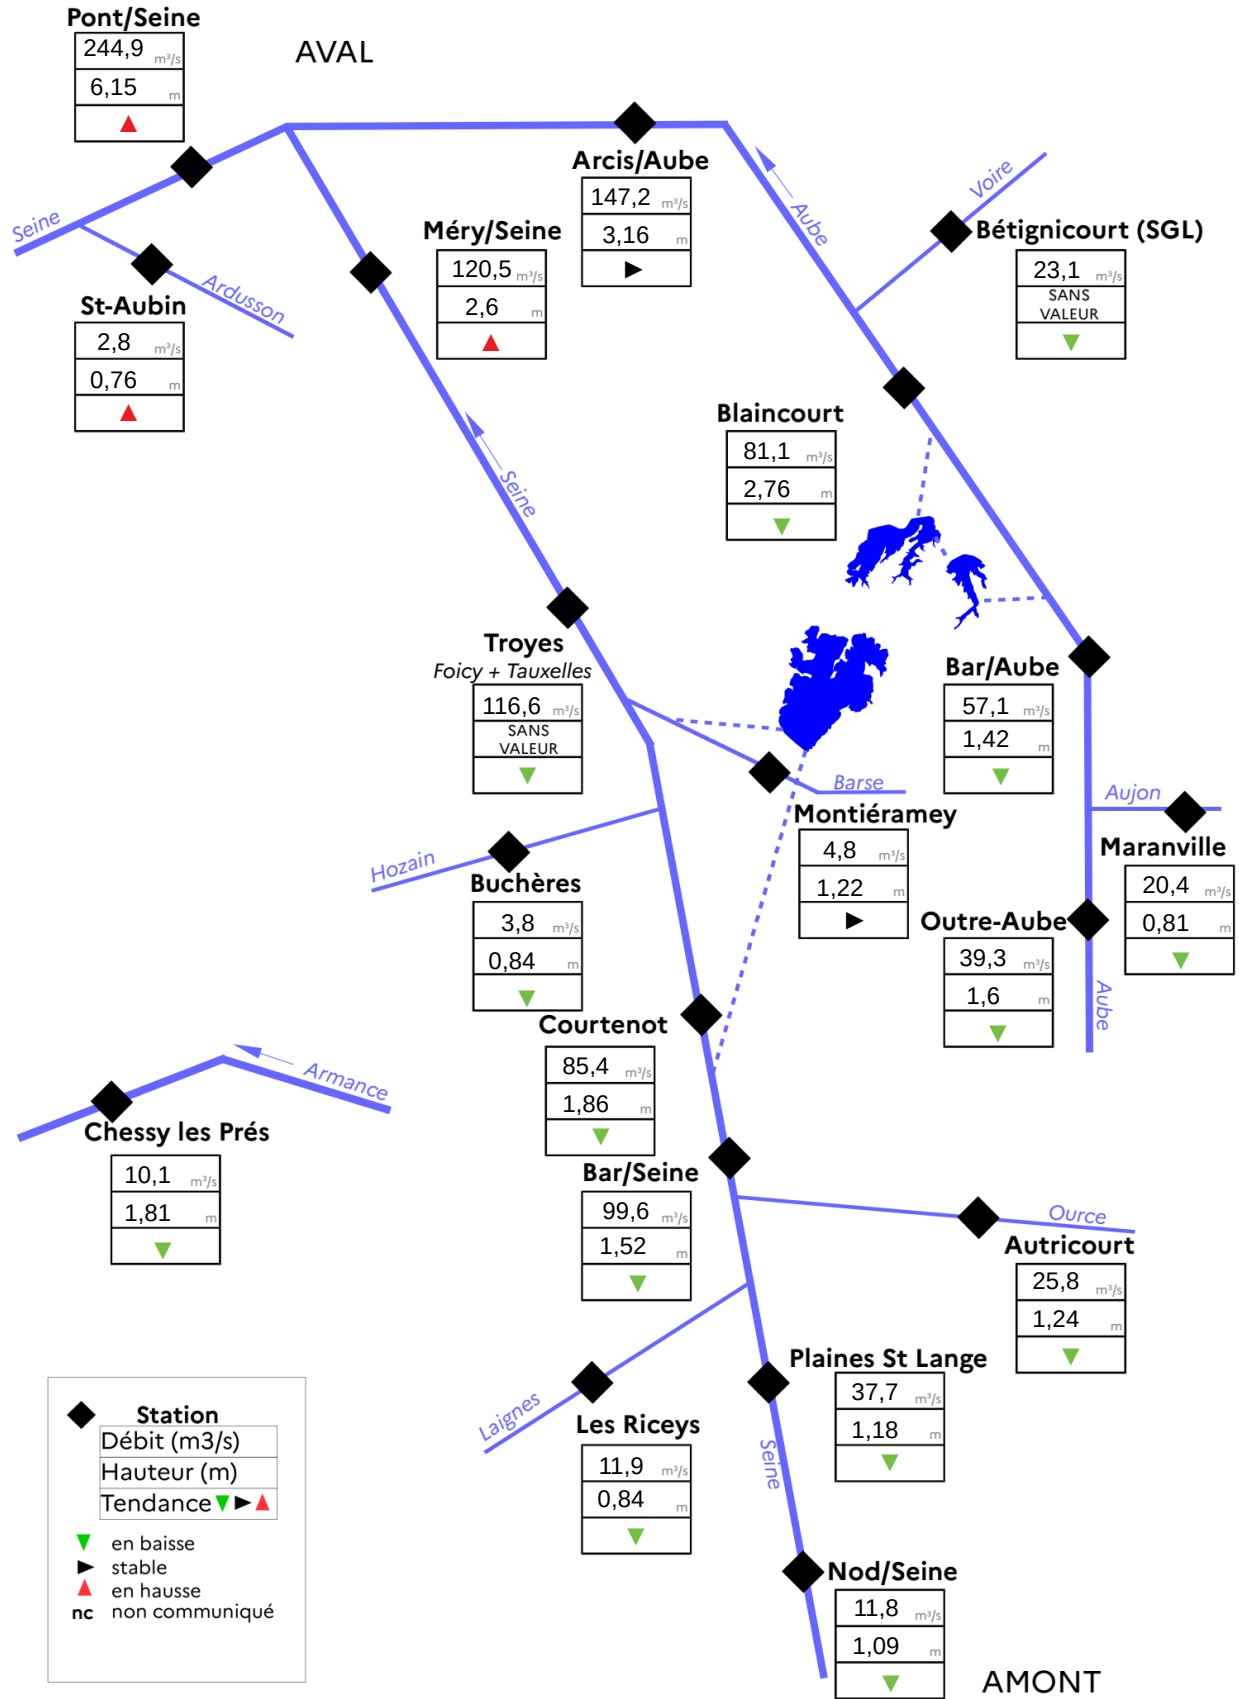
Pont/Seine
244,9 m³/s
6,15 m
▲

AVAL

Seine

Ardusson

St-Aubin
2,8 m³/s
0,76 m
▲

Arcis/Aube
147,2 m³/s
3,16 m
▶

Aube

Voire

Bétignicourt (SGL)
23,1 m³/s
SANS VALEUR
▼

Méry/Seine
120,5 m³/s
2,6 m
▲

Blaincourt
81,1 m³/s
2,76 m
▼

Seine

Troyes
Foicy + Tauxelles
116,6 m³/s
SANS VALEUR
▼

Bar/Aube
57,1 m³/s
1,42 m
▼

Barse

Montiéramey
4,8 m³/s
1,22 m
▶

Aujon

Maranville
20,4 m³/s
0,81 m
▼

Hozain

Buchères
3,8 m³/s
0,84 m
▼

Outre-Aube
39,3 m³/s
1,6 m
▼

Aube

Courtenot
85,4 m³/s
1,86 m
▼

Armance

Chessy les Prés
10,1 m³/s
1,81 m
▼

Bar/Seine
99,6 m³/s
1,52 m
▼

Ource

Autricourt
25,8 m³/s
1,24 m
▼

Plaines St Lange
37,7 m³/s
1,18 m
▼

Laignes

Les Riceys
11,9 m³/s
0,84 m
▼

Seine

Nod/Seine
11,8 m³/s
1,09 m
▼

AMONT

Station
Débit (m3/s)
Hauteur (m)
Tendance ▼▶▲

▼ en baisse
▶ stable
▲ en hausse
nc non communiqué